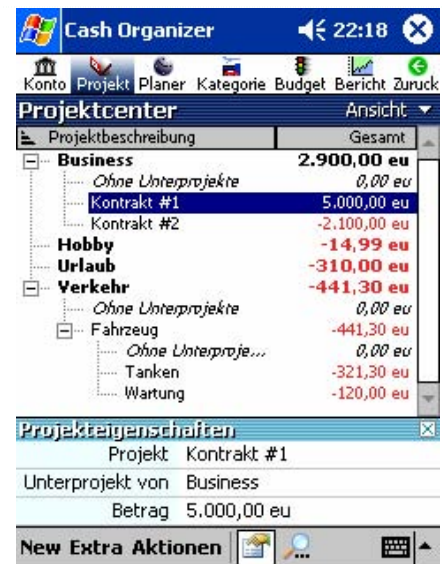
Cash Organizer 22:18

Konto Projekt Planer Kategorie Budget Bericht Zuruck

Projektcenter Ansicht

| Projektbeschreibung | Gesamt |
|---|---|
| Business | 2.900,00 eu |
| Ohne Unterprojekte | 0,00 eu |
| Kontrakt #1 | 5.000,00 eu |
| Kontrakt #2 | -2.100,00 eu |
| Hobby | -14,99 eu |
| Urlaub | -310,00 eu |
| Verkehr | -441,30 eu |
| Ohne Unterprojekte | 0,00 eu |
| Fahrzeug | -441,30 eu |
| Ohne Unterproje... | 0,00 eu |
| Tanken | -321,30 eu |
| Wartung | -120,00 eu |

Projekteigenschaften

| | |
|---|---|
| Projekt | Kontrakt #1 |
| Unterprojekt von | Business |
| Betrag | 5.000,00 eu |

New Extra Aktionen